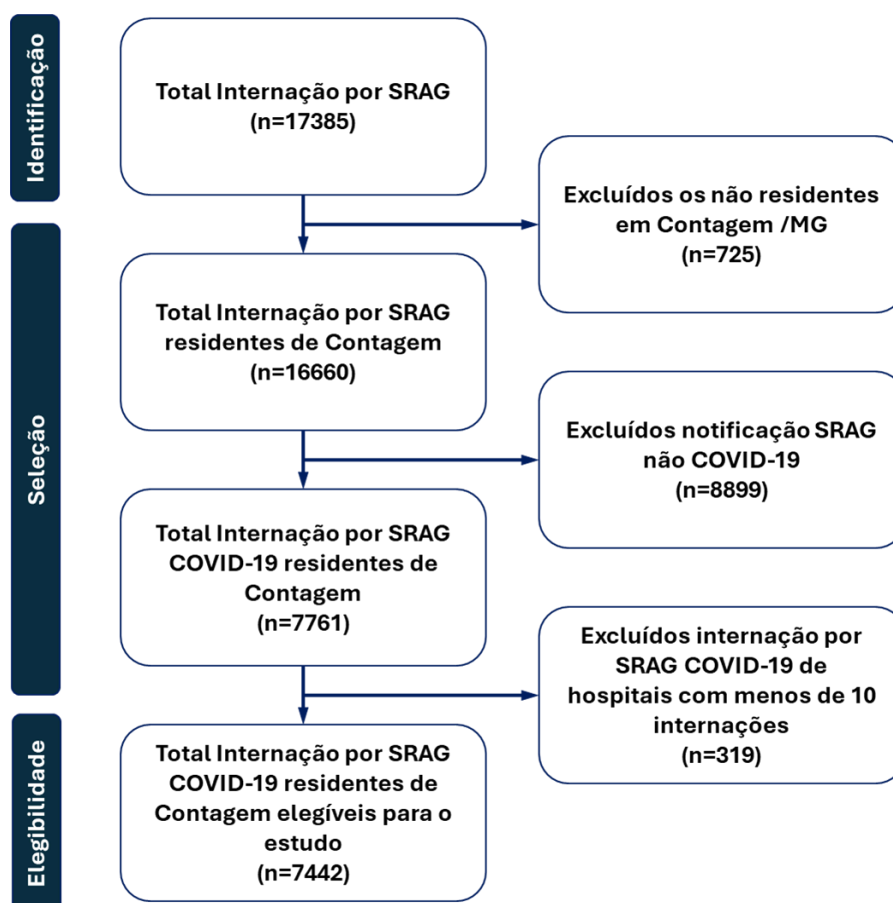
Identificação

Total Internação por SRAG (n=17385)

Excluídos os não residentes em Contagem /MG (n=725)

Seleção

Total Internação por SRAG residentes de Contagem (n=16660)

Excluídos notificação SRAG não COVID-19 (n=8899)

Total Internação por SRAG COVID-19 residentes de Contagem (n=7761)

Excluídos internação por SRAG COVID-19 de hospitais com menos de 10 internações (n=319)

Elegibilidade

Total Internação por SRAG COVID-19 residentes de Contagem elegíveis para o estudo (n=7442)